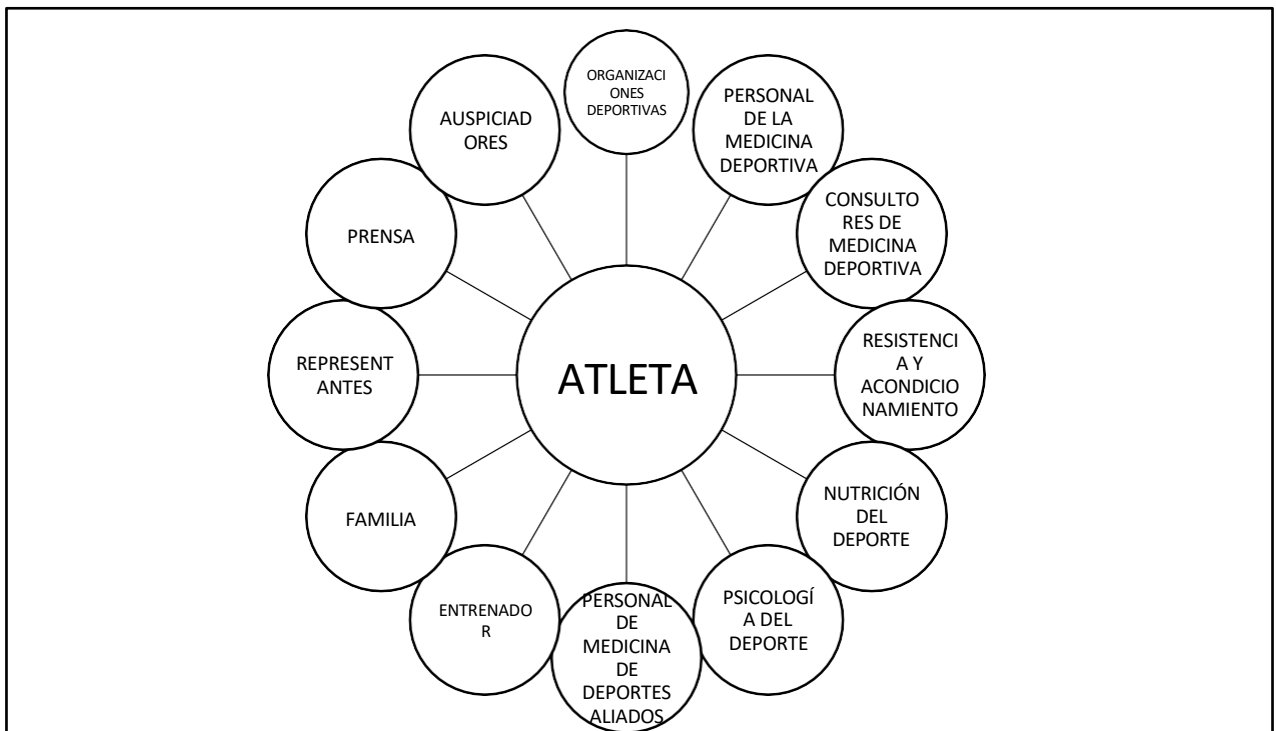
ATLETA

ORGANIZACI ONES DEPORTIVAS

PERSONAL DE LA MEDICINA DEPORTIVA

CONSULTO RES DE MEDICINA DEPORTIVA

RESISTENCI A Y ACONDICIO NAMIENTO

NUTRICIÓN DEL DEPORTE

PSICOLOGÍ A DEL DEPORTE

PERSONAL DE MEDICINA DE DEPORTES ALIADOS

ENTRENADO R

FAMILIA

REPRESENT ANTES

PRENSA

AUSPICIAD ORES